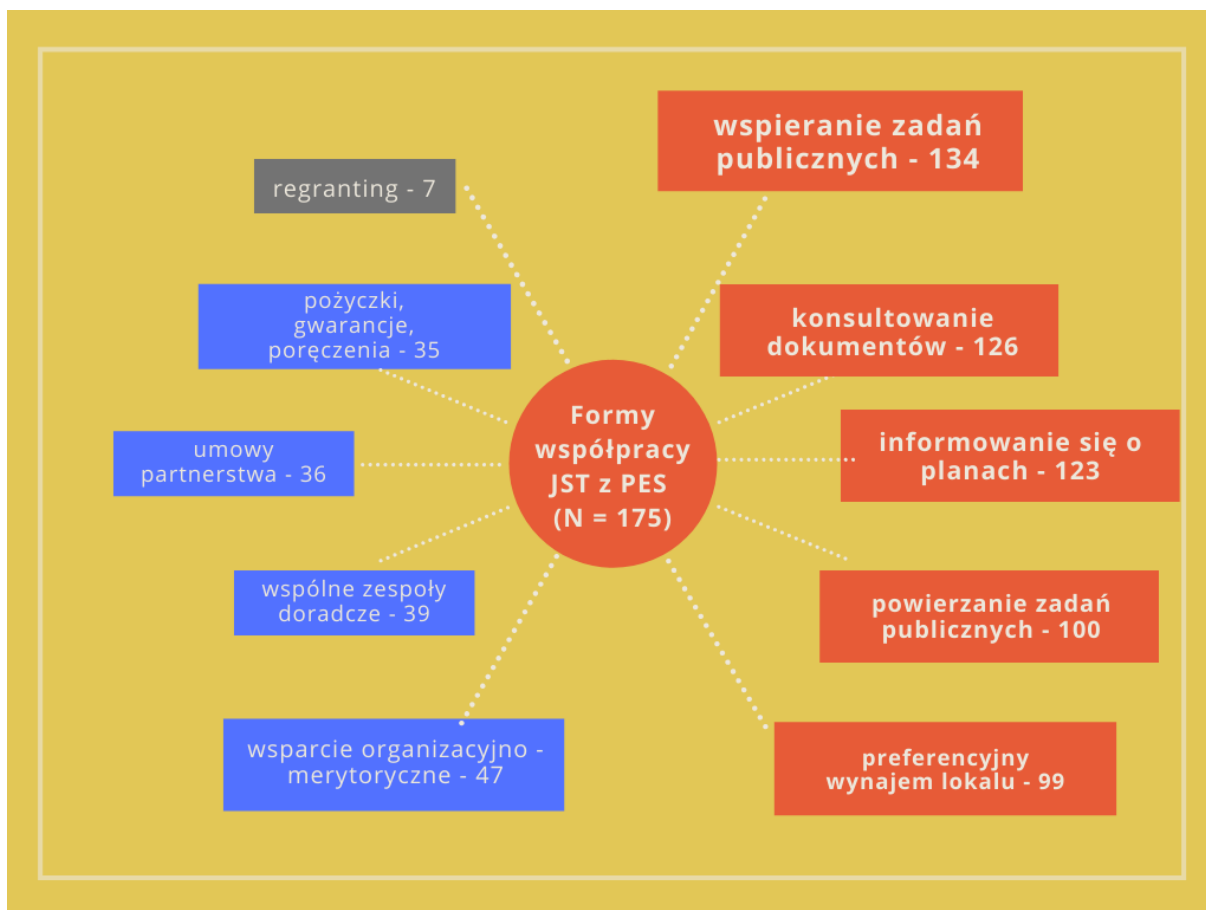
Formy współpracy JST z PES (N = 175)

wspieranie zadań publicznych - 134

regranting - 7

konsultowanie dokumentów - 126

pożyczki, gwarancje, poręczenia - 35

informowanie się o planach - 123

umowy partnerstwa - 36

powierzanie zadań publicznych - 100

wspólne zespoły doradcze - 39

wsparcie organizacyjno - merytoryczne - 47

preferencyjny wynajem lokalu - 99